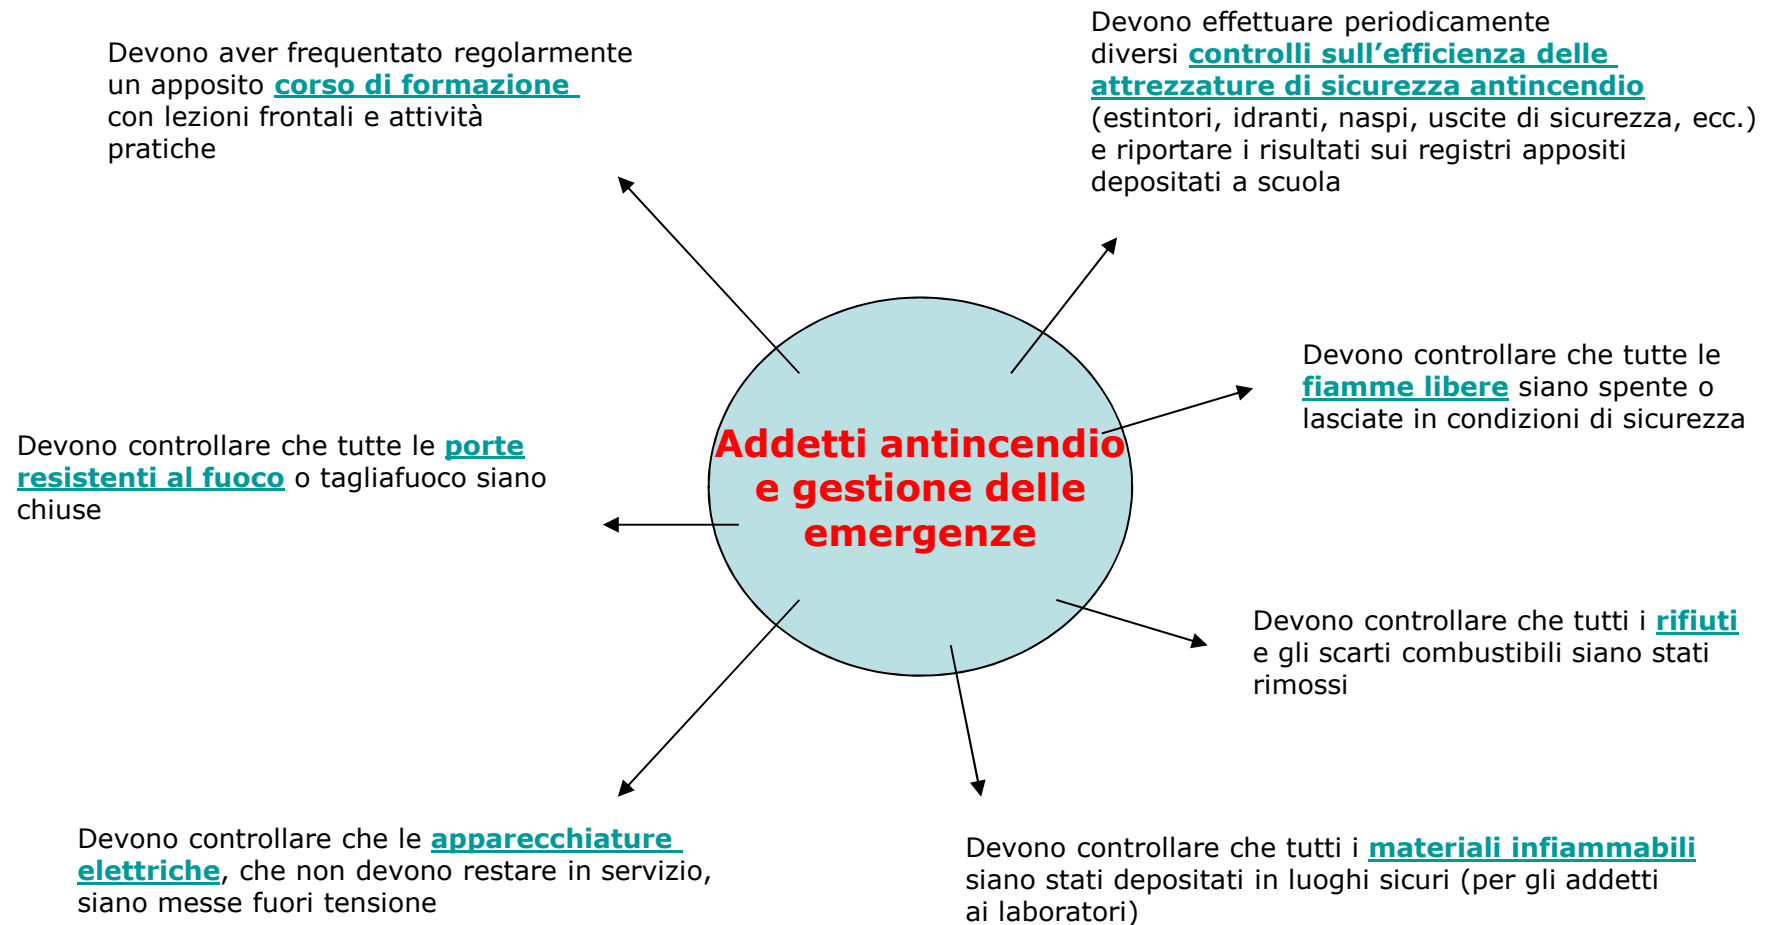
Devono aver frequentato regolarmente un apposito corso di formazione con lezioni frontali e attività pratiche

Devono effettuare periodicamente diversi controlli sull'efficienza delle attrezzature di sicurezza antincendio (estintori, idranti, naspi, uscite di sicurezza, ecc.) e riportare i risultati sui registri appositi depositati a scuola

Devono controllare che tutte le fiamme libere siano spente o lasciate in condizioni di sicurezza

Addetti antincendio e gestione delle emergenze

Devono controllare che tutte le porte resistenti al fuoco o tagliafuoco siano chiuse

Devono controllare che tutti i rifiuti e gli scarti combustibili siano stati rimossi

Devono controllare che le apparecchiature elettriche, che non devono restare in servizio, siano messe fuori tensione

Devono controllare che tutti i materiali infiammabili siano stati depositati in luoghi sicuri (per gli addetti ai laboratori)